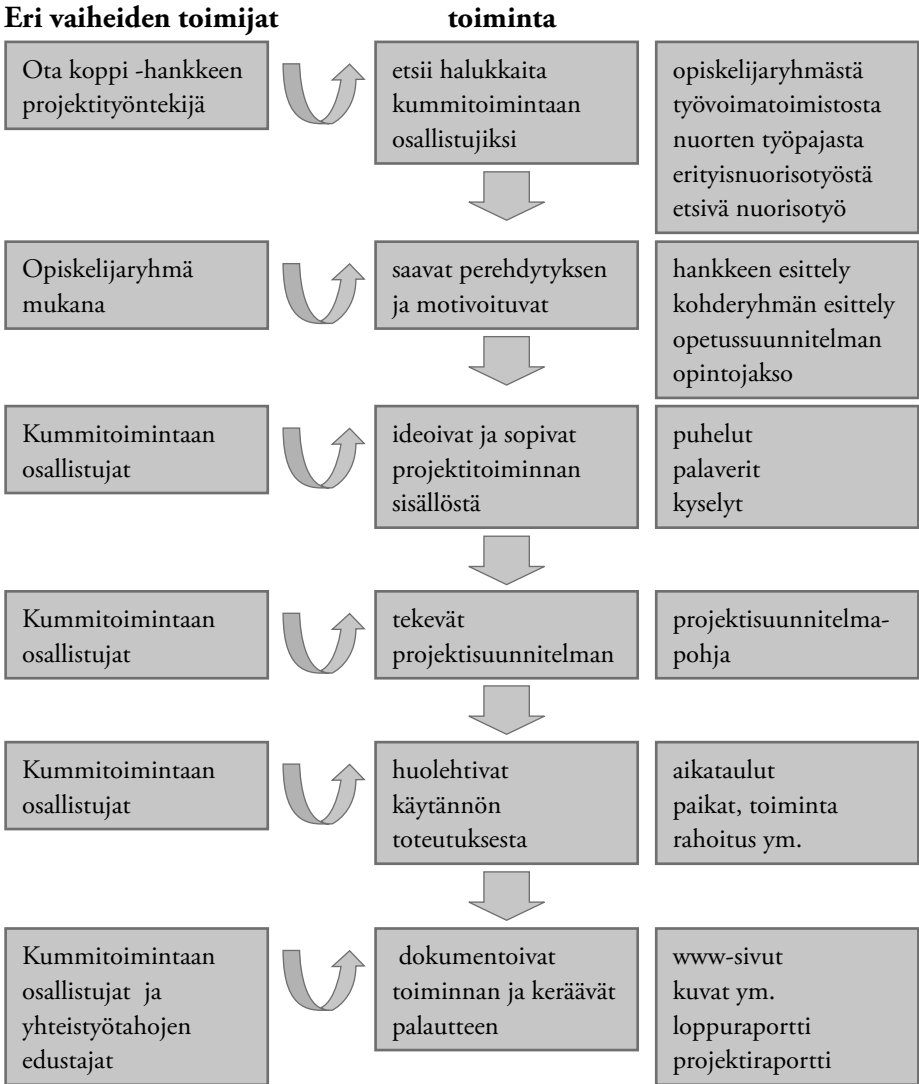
**Eri vaiheiden toimijat** **toiminta**

Ota koppi -hankkeen projektityöntekijä

etsii halukkaita kummitoimintaan osallistujiksi

opiskelijaryhmästä
työvoimatoimistosta
nuorten työpajasta
erityisnuorisotyöstä
etsivä nuorisotyö

Opiskelijaryhmä mukana

saavat perehdytyksen ja motivoituvat

hankkeen esittely
kohderyhmän esittely
opetussuunnitelman opintojakso

Kummitoimintaan osallistujat

ideoivat ja sopivat projektitoiminnan sisällöstä

puhelut
palaverit
kyselyt

Kummitoimintaan osallistujat

tekevät projektisuunnitelman

projektisuunnitelmapohja

Kummitoimintaan osallistujat

huolehtivat käytännön toteutuksesta

aikataulut
paikat, toiminta
rahoitus ym.

Kummitoimintaan osallistujat ja yhteistyötahojen edustajat

dokumentoivat toiminnan ja keräävät palautteen

www-sivut
kuvat ym.
loppuraportti
projektiraportti